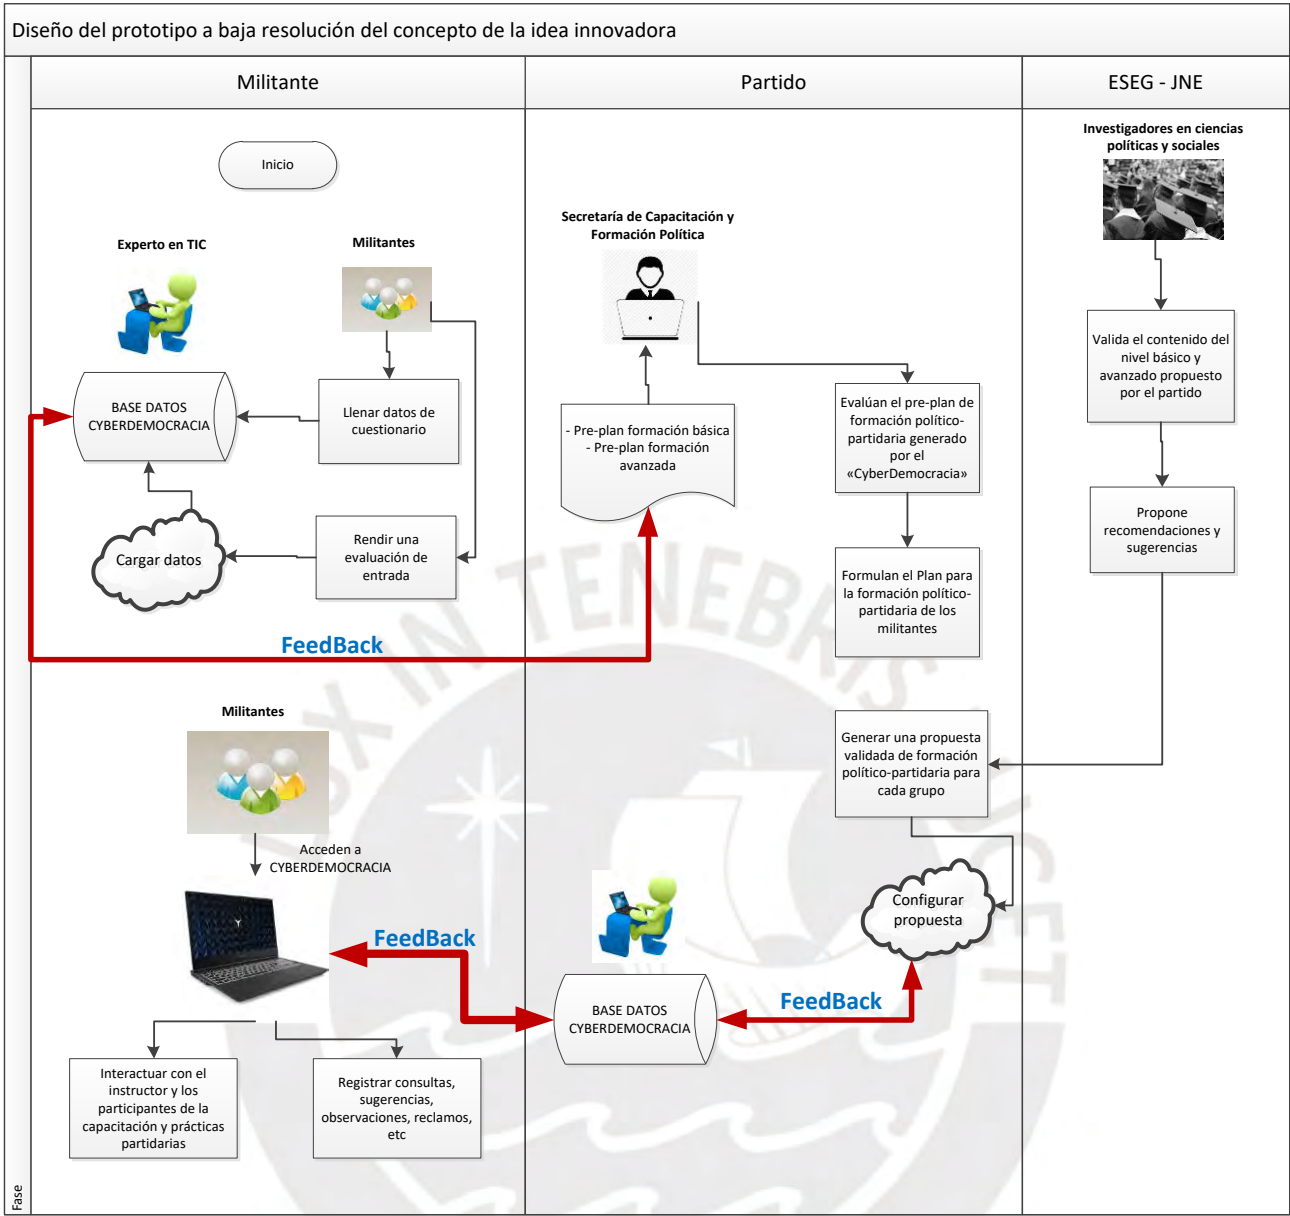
Diseño del prototipo a baja resolución del concepto de la idea innovadora

Militante

Partido

ESEG - JNE

Inicio

Experto en TIC

Militantes

BASE DATOS CYBERDEMOCRACIA

Llenar datos de cuestionario

Cargar datos

Rendir una evaluación de entrada

FeedBack

Secretaría de Capacitación y Formación Política

- Pre-plan formación básica
- Pre-plan formación avanzada

Evalúan el pre-plan de formación político-partidaria generado por el «CyberDemocracia»

Formulan el Plan para la formación político-partidaria de los militantes

Investigadores en ciencias políticas y sociales

Valida el contenido del nivel básico y avanzado propuesto por el partido

Propone recomendaciones y sugerencias

Generar una propuesta validada de formación político-partidaria para cada grupo

Militantes

Acceden a CYBERDEMOCRACIA

FeedBack

Configurar propuesta

BASE DATOS CYBERDEMOCRACIA

FeedBack

Interactuar con el instructor y los participantes de la capacitación y prácticas partidarias

Registrar consultas, sugerencias, observaciones, reclamos, etc

Fase